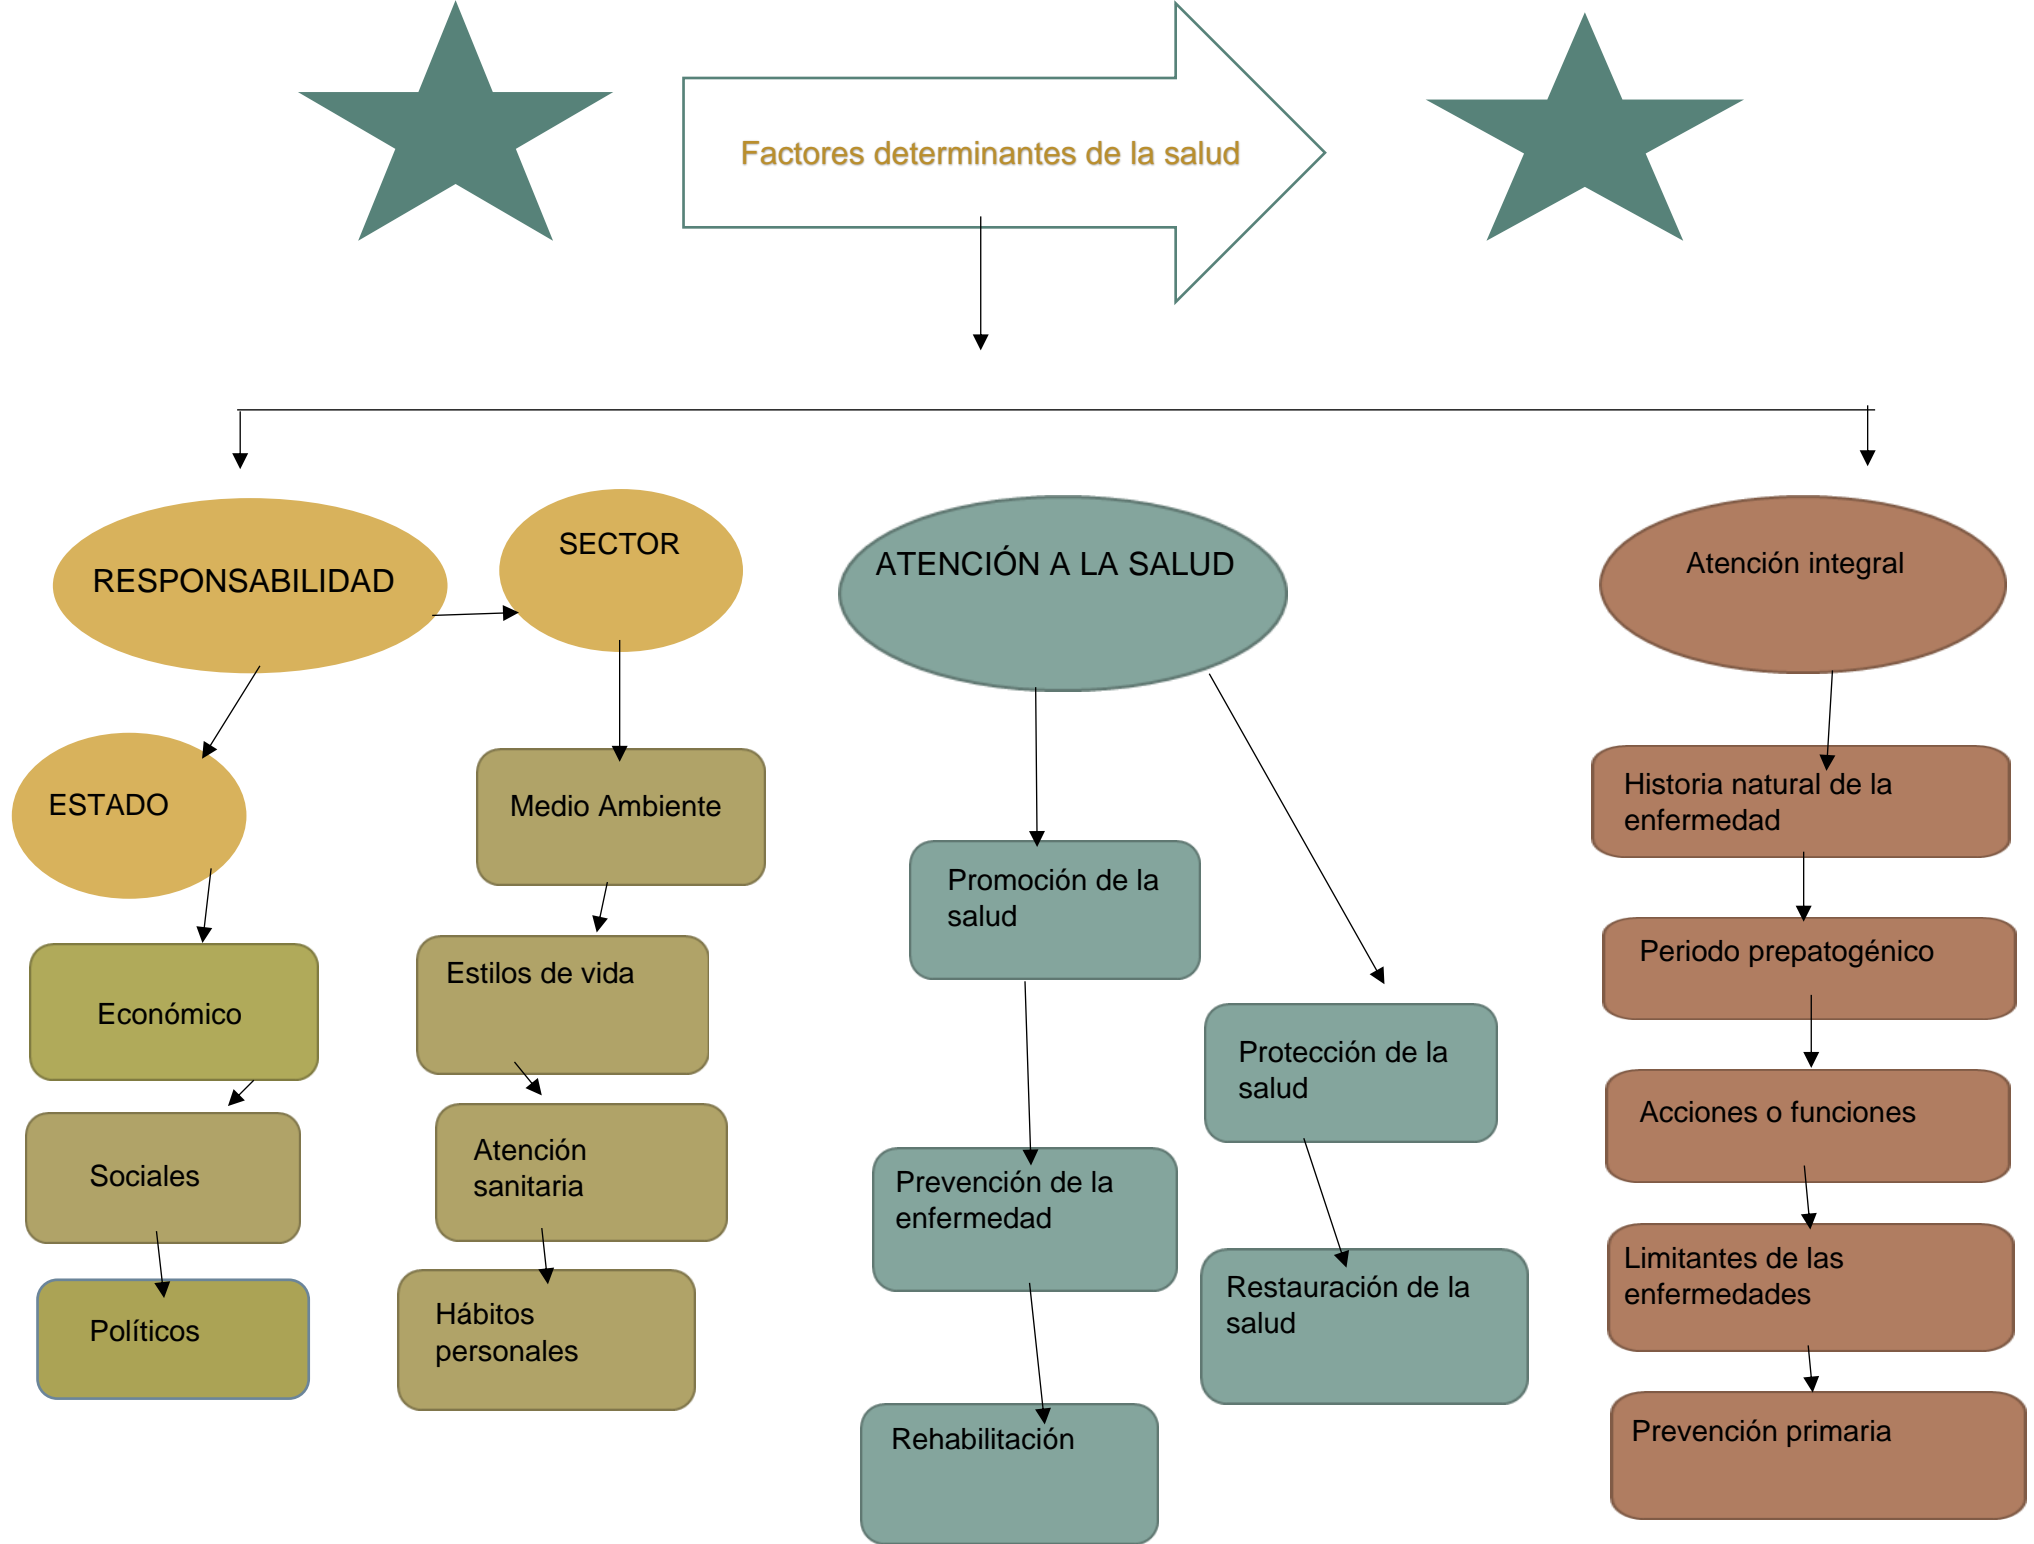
Factores determinantes de la salud

RESPONSABILIDAD

SECTOR

ATENCIÓN A LA SALUD

Atención integral

ESTADO

Medio Ambiente

Promoción de la salud

Historia natural de la enfermedad

Económico

Estilos de vida

Periodo prepatogénico

Protección de la salud

Sociales

Atención sanitaria

Acciones o funciones

Prevención de la enfermedad

Limitantes de las enfermedades

Políticos

Hábitos personales

Restauración de la salud

Rehabilitación

Prevención primaria